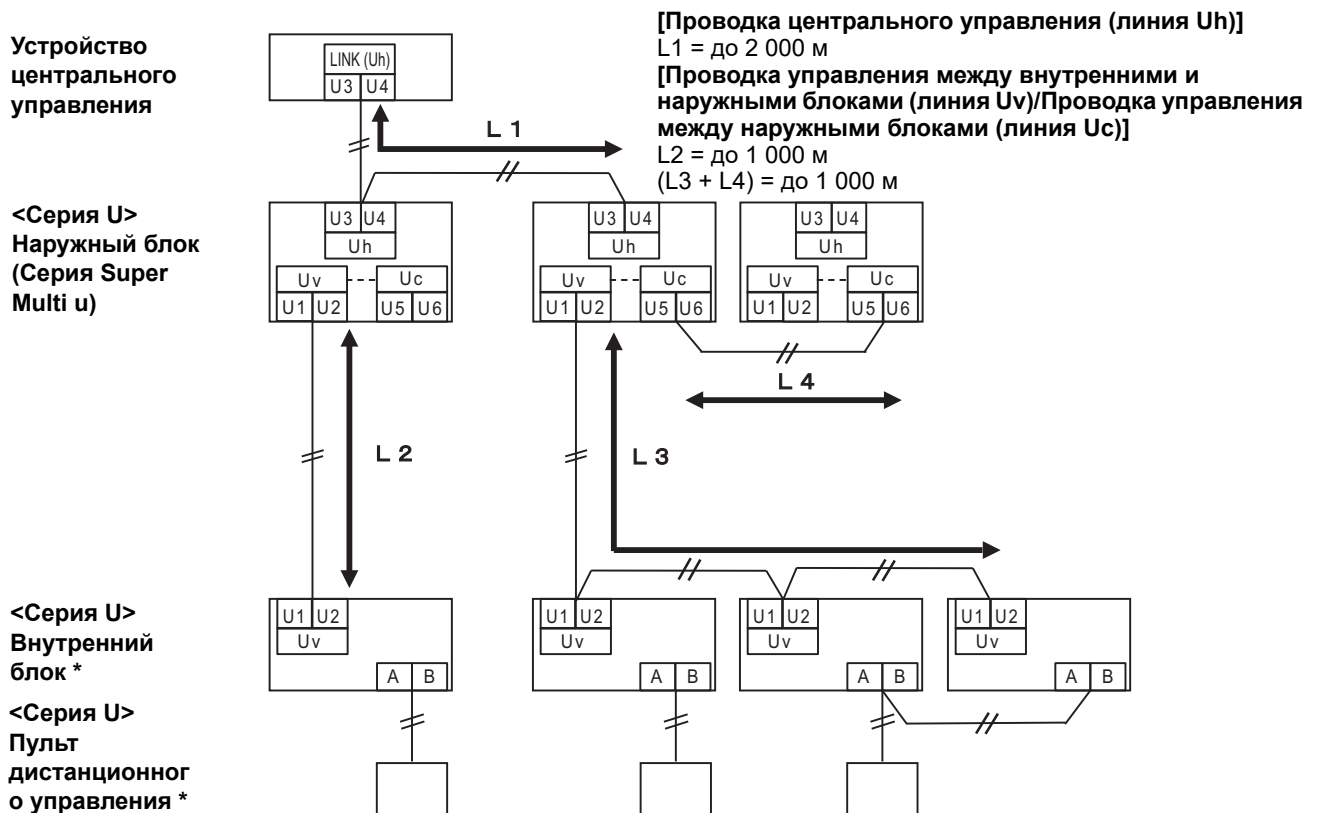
Устройство центрального управления

LINK (Uh)
U3 U4

[Проводка центрального управления (линия Uh)]
L1 = до 2 000 м
[Проводка управления между внутренними и наружными блоками (линия Uv)/Проводка управления между наружными блоками (линия Uc)]
L2 = до 1 000 м
(L3 + L4) = до 1 000 м

L 1

<Серия U>
Наружный блок
(Серия Super Multi u)

U3 U4
Uh
Uv Uc
U1 U2 U5 U6

U3 U4
Uh
Uv Uc
U1 U2 U5 U6

U3 U4
Uh
Uv Uc
U1 U2 U5 U6

L 4

L 2

L 3

<Серия U>
Внутренний блок *

U1 U2
Uv
A B

U1 U2
Uv
A B

U1 U2
Uv
A B

U1 U2
Uv
A B

<Серия U>
Пульт дистанционного управления *